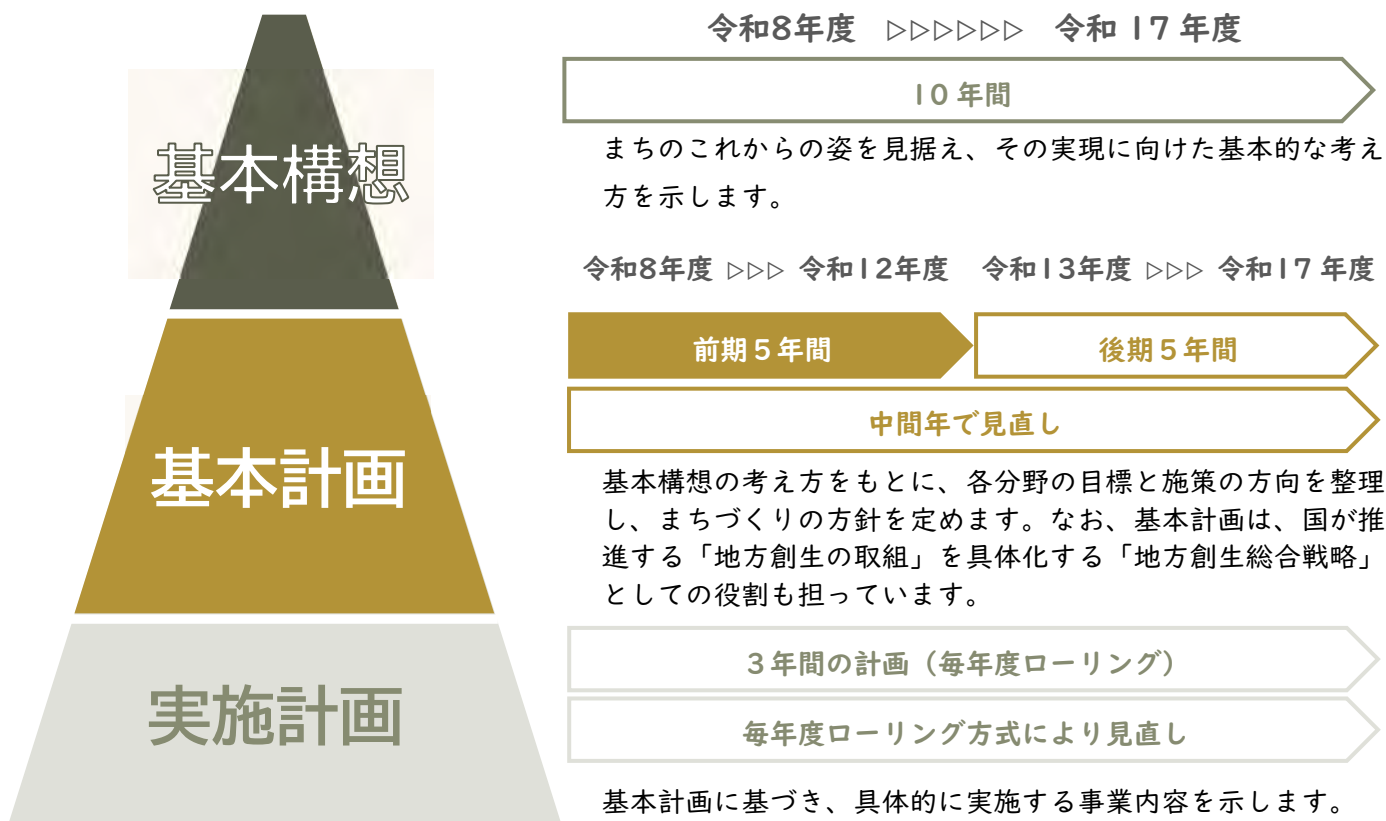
基本構想

令和8年度 ▷▷▷▷▷▷▷ 令和 17 年度

10 年間

まちのこれからの姿を見据え、その実現に向けた基本的な考え方を示します。

基本計画

令和8年度 ▷▷▷ 令和12年度 令和13年度 ▷▷▷ 令和17 年度

前期５年間

後期５年間

中間年で見直し

基本構想の考え方をもとに、各分野の目標と施策の方向を整理し、まちづくりの方針を定めます。なお、基本計画は、国が推進する「地方創生の取組」を具体化する「地方創生総合戦略」としての役割も担っています。

実施計画

３年間の計画（毎年度ローリング）

毎年度ローリング方式により見直し

基本計画に基づき、具体的に実施する事業内容を示します。